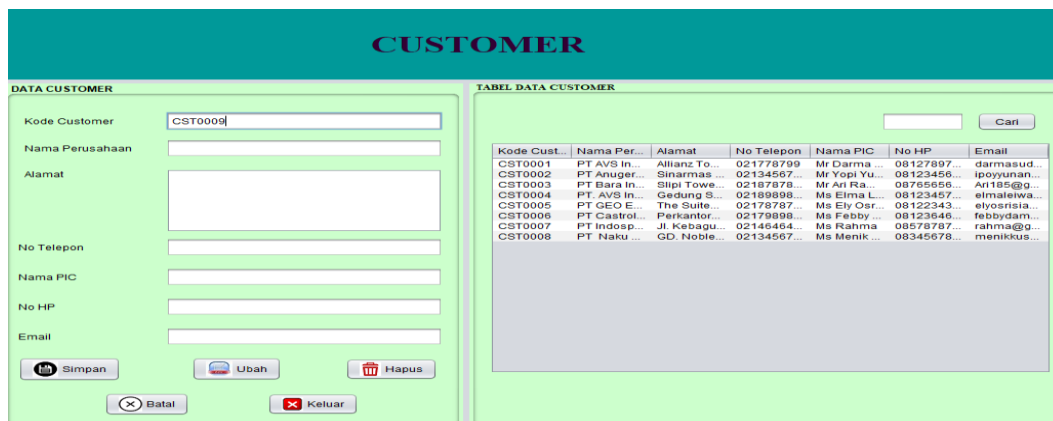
CUSTOMER

DATA CUSTOMER

Kode Customer CST0009

Nama Perusahaan

Alamat

No Telepon

Nama PIC

No HP

Email

Simpan Ubah Hapus

Batal Keluar

TABEL DATA CUSTOMER

Cari

| Kode Cust... | Nama Per... | Alamat | No Telepon | Nama PIC | No HP | Email |
|---|---|---|---|---|---|---|
| CST0001 | PT AVS In... | Allianz To... | 021778799 | Mr Darma ... | 08127897... | darmasud... |
| CST0002 | PT Anuger... | Sinarmas ... | 02134567... | Mr Yopi Yu... | 08123456... | ipoyyunan... |
| CST0003 | PT Bara In... | Slipi Towe... | 02187878... | Mr Ari Ra... | 08765656... | Ari185@g... |
| CST0004 | PT. AVS In... | Gedung S... | 02189898... | Ms Elma L... | 08123457... | elmaleiwa... |
| CST0005 | PT GEO E... | The Suite... | 02178787... | Ms Ely Osr... | 08122343... | elyosrisia... |
| CST0006 | PT Castrol... | Perkantor... | 02179898... | Ms Febby ... | 08123646... | febbydam... |
| CST0007 | PT Indosp... | Jl. Kebagu... | 02146464... | Ms Rahma | 08578787... | rahma@g... |
| CST0008 | PT Naku ... | GD. Noble... | 02134567... | Ms Menik ... | 08345678... | menikkus... |